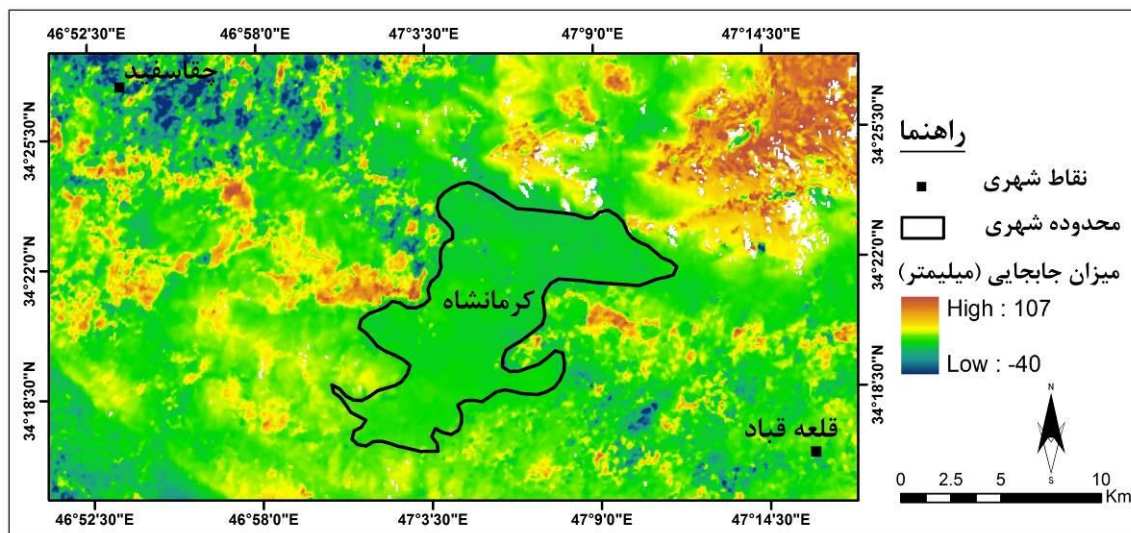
46°52'30"E 46°58'0"E 47°3'30"E 47°9'0"E 47°14'30"E

34°25'30"N
34°22'0"N
34°18'30"N

چقاسفید
کرمانشاه
قلعه قباد

34°25'30"N
34°22'0"N
34°18'30"N

راهنما
نقاط شهری
محدوده شهری
میزان جابجایی (میلیمتر)
High : 107
Low : -40

N
S

0 2.5 5 10
Km

46°52'30"E 46°58'0"E 47°3'30"E 47°9'0"E 47°14'30"E